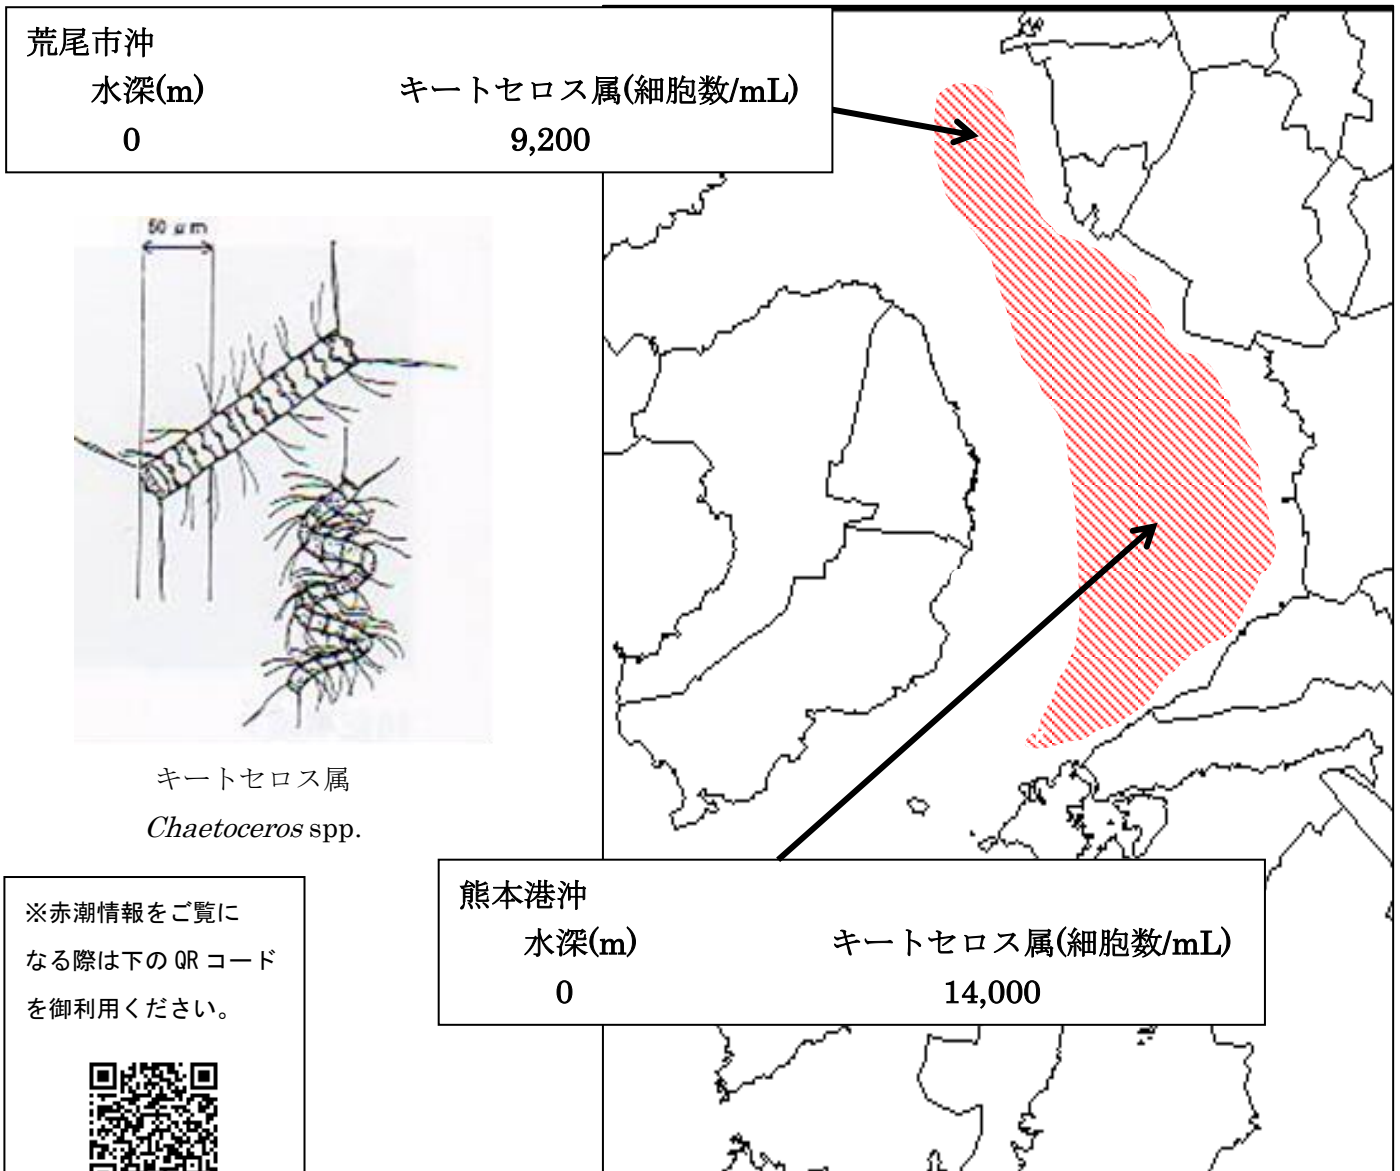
荒尾市沖

| 水深(m) | キートセロス属(細胞数/mL) |
|---|---|
| 0 | 9,200 |

50 μm

キートセロス属
*Chaetoceros* spp.

※赤潮情報をご覧になる際は下の QR コードを御利用ください。

熊本港沖

| 水深(m) | キートセロス属(細胞数/mL) |
|---|---|
| 0 | 14,000 |